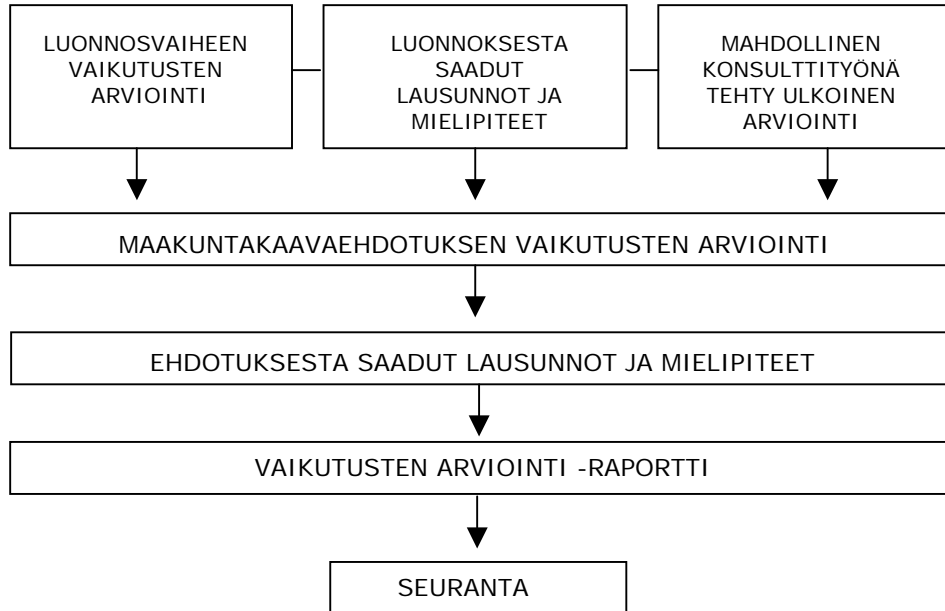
LUONNOSVAIHEEN VAIKUTUSTEN ARVIOINTI

LUONNOKSESTA SAADUT LAUSUNNOT JA MIELIPITEET

MAHDOLLINEN KONSULTTITYÖNÄ TEHTY ULKOINEN ARVIOINTI

MAAKUNTAKAAVAEHDOTUKSEN VAIKUTUSTEN ARVIOINTI

EHDOTUKSESTA SAADUT LAUSUNNOT JA MIELIPITEET

VAIKUTUSTEN ARVIOINTI -RAPORTTI

SEURANTA